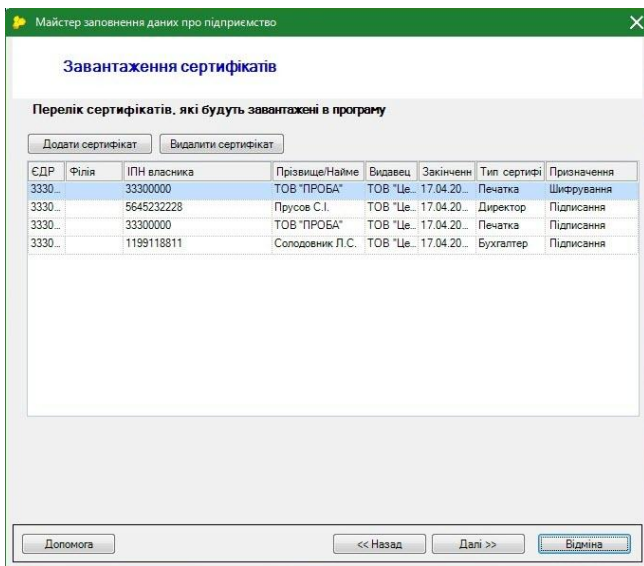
Майстер заповнення даних про підприємство

Завантаження сертифікатів

Перелік сертифікатів, які будуть завантажені в програму

Додати сертифікат | Видалити сертифікат

| ЄДР | Філія | ІПН власника | Прізвище/Найме | Видавец | Закінченн | Тип сертифі | Призначення |
|---|---|---|---|---|---|---|---|
| 3330... | | 33300000 | ТОВ "ПРОБА" | ТОВ "Це... | 17.04.20... | Печатка | Шифрування |
| 3330... | | 5645232228 | Прусов С.І. | ТОВ "Це... | 17.04.20... | Директор | Підписання |
| 3330... | | 33300000 | ТОВ "ПРОБА" | ТОВ "Це... | 17.04.20... | Печатка | Підписання |
| 3330... | | 1199118811 | Солодовник Л.С. | ТОВ "Це... | 17.04.20... | Бухгалтер | Підписання |

Допомога | << Назад | Далі >> | Відміна